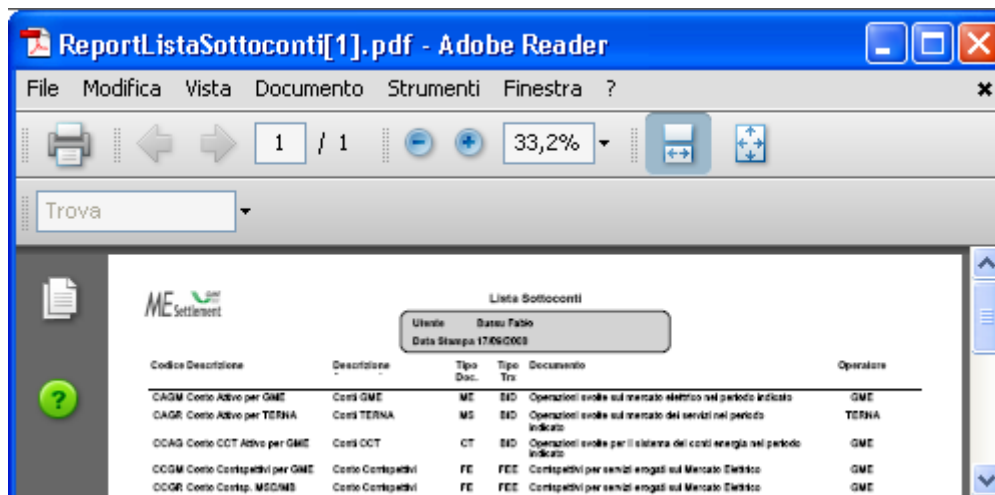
ReportListaSottoconti[1].pdf - Adobe Reader

File Modifica Vista Documento Strumenti Finestra ?

1 / 1 33,2%

Trova

ME Settlement GME

Lista Sottoconti

Utente Sanna Fabio
Data Stampa 17/09/2008

| Codice Descrizione | Descrizione | Tipo Doc. | Tipo Trz | Documento | Operatore |
|---|---|---|---|---|---|
| CAGM Conto Attivo per GME | Conti GME | ME | SID | Operazioni svolte sul mercato elettrico nel periodo indicato | GME |
| CAGR Conto Attivo per TERNA | Conti TERNA | MS | SID | Operazioni svolte sul mercato dei servizi nel periodo indicato | TERNA |
| CCAG Conto CCT Attivo per GME | Conti CCT | CT | SID | Operazioni svolte per il sistema dei conti energia nel periodo indicato | GME |
| CCGM Conto Corrispettivi per GME | Conto Corrispettivi | FE | FEE | Corrispettivi per servizi erogati sul Mercato Elettrico | GME |
| CCGR Conto Corrisp. MSD/MB | Conto Corrispettivi | FE | FEE | Corrispettivi per servizi erogati sul Mercato Elettrico | GME |